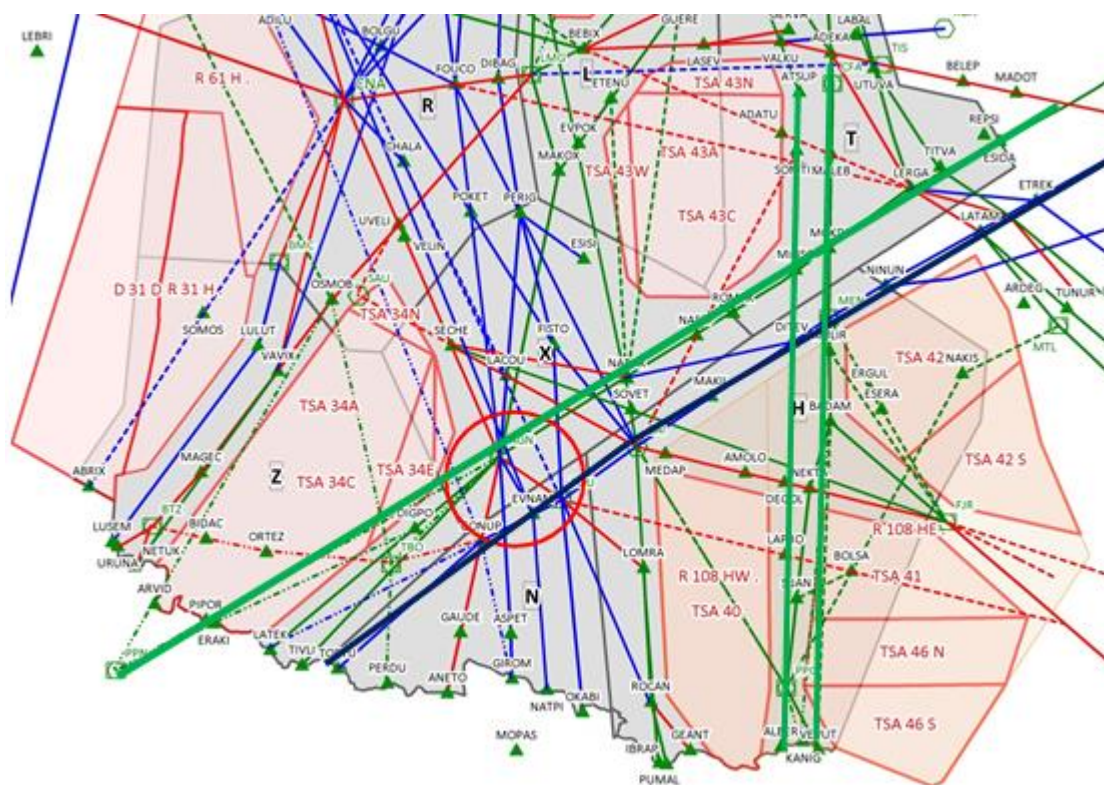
LEBRI
ADILU
BOLGU
GUERE
BEBIX
SERVA
LABAL
DIBAG
FOUCO
LASEV
VALKU
ADEKA
TIS
BELEP
MADOT
R 61 H .
ENA
R
L
ETENU
TSA 43N
ATSUP
CFA
UTUVA
ADATU
REPSI
EVPOK
MAKOX
TSA 43A
T
TITVA
ESIDA
CHALA
TSA 43W
SOMTI
MALEB
LERGA
ETREK
POKET
PERIG
TSA 43C
LATAM
UVELI
ESISI
VELIN
BMC
SAU
OSMOB
NINUN
ARDEG
TUNUR
D 31 D R 31 H
MEN
TSA 34N
ROM
SOMOS
LULUT
FISTO
NAN
DITEV
UR
MTL
SECHE
VAVIX
X
LACOU
NAK
TSA 42
NAKIS
SOVET
MAKIL
ERGUL
TSA 34A
ESERA
H
BADAM
ABRIX
MAGEC
TSA 34E
Z
TSA 34C
AMOLO
MEDAP
TSA 42 S
NEKTI
EVNAN
DECOL
LUSEM
BTZ
DIGPO
BIDAC
ONUP
FJR
R 108 HE .
ORTEZ
NETUK
LAPRO
TBO
LOMRA
URUNA
BOLSA
TSAN
TSA 41
ARVID
R 108 HW .
N
TSA 40
PIPOR
GAUDE
ASPET
ERAKI
LATEK
TSA 46 N
TIVLI
TOU
PPG
PERDU
GIROM
ANETO
ROCAN
OKABI
NATPI
TSA 46 S
MOPAS
GEANT
ALBER
VESUT
IBRAP
KANIG
PUMAL